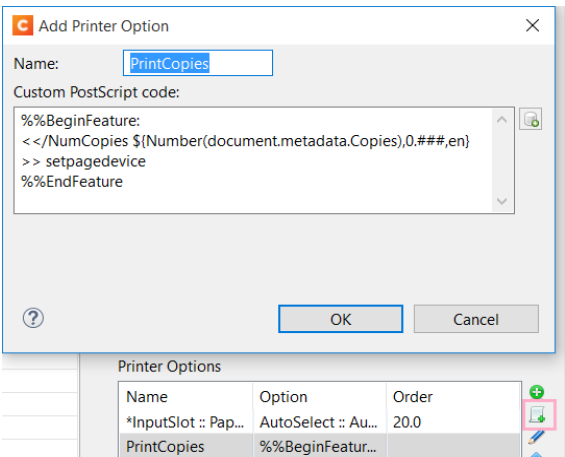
Add Printer Option

Name: PrintCopies

Custom PostScript code:

%%BeginFeature:
<</NumCopies ${Number(document.metadata.Copies),0.###,en}
>> setpagedevice
%%EndFeature

?

OK

Cancel

Printer Options

| Name | Option | Order |
|---|---|---|
| *InputSlot :: Pap... | AutoSelect :: Au... | 20.0 |
| PrintCopies | %%BeginFeatur... | |